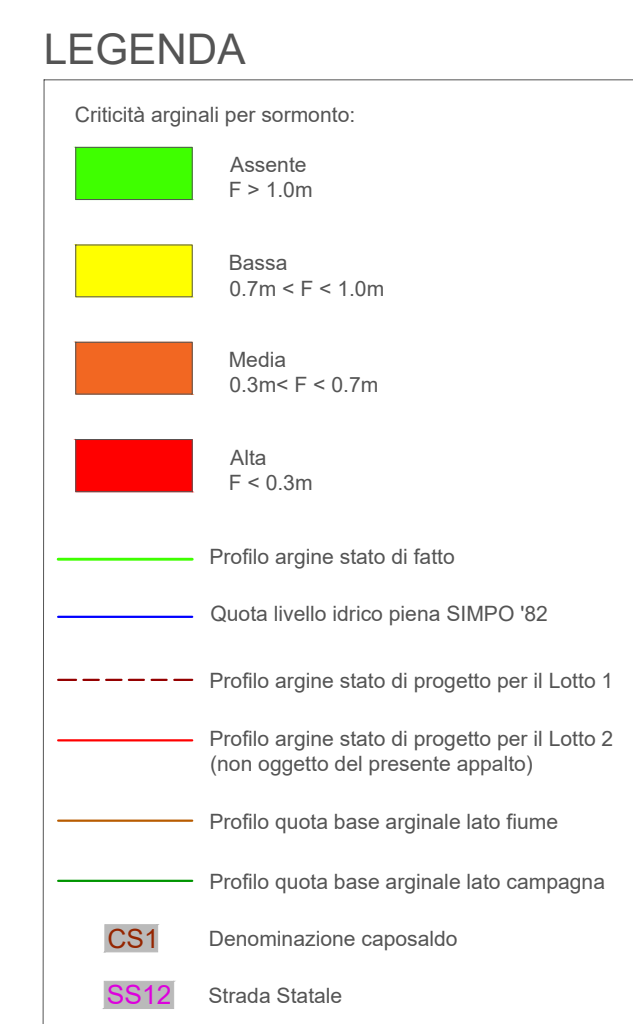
LEGENDA

Criticità arginali per sormonto:

Assente
F > 1.0m

Bassa
0.7m < F < 1.0m

Media
0.3m< F < 0.7m

Alta
F < 0.3m

Profilo argine stato di fatto

Quota livello idrico piena SIMPO '82

Profilo argine stato di progetto per il Lotto 1

Profilo argine stato di progetto per il Lotto 2
(non oggetto del presente appalto)

Profilo quota base arginale lato fiume

Profilo quota base arginale lato campagna

CS1 Denominazione caposaldo

SS12 Strada Statale